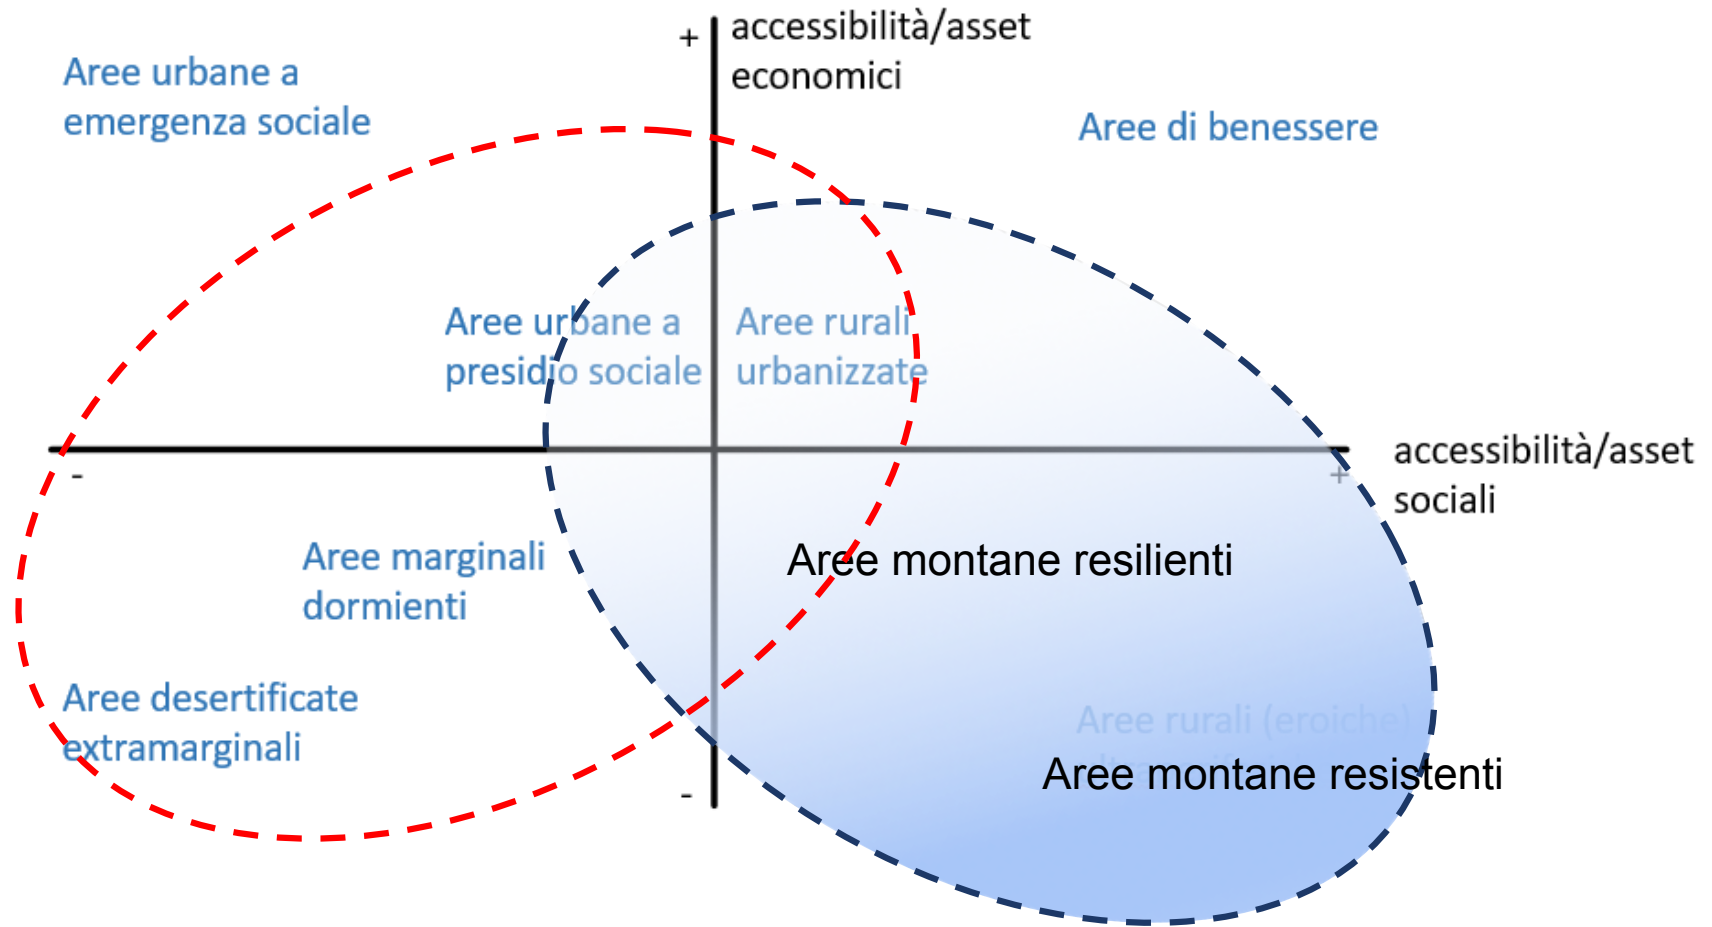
+
accessibilità/asset economici

Aree urbane a emergenza sociale

Aree di benessere

Aree urbane a presidio sociale

Aree rurali urbanizzate

-

accessibilità/asset sociali

+

Aree marginali dormienti

Aree montane resilienti

Aree desertificate extramarginali

Aree rurali (eroiche) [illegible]

Aree montane resistenti

-